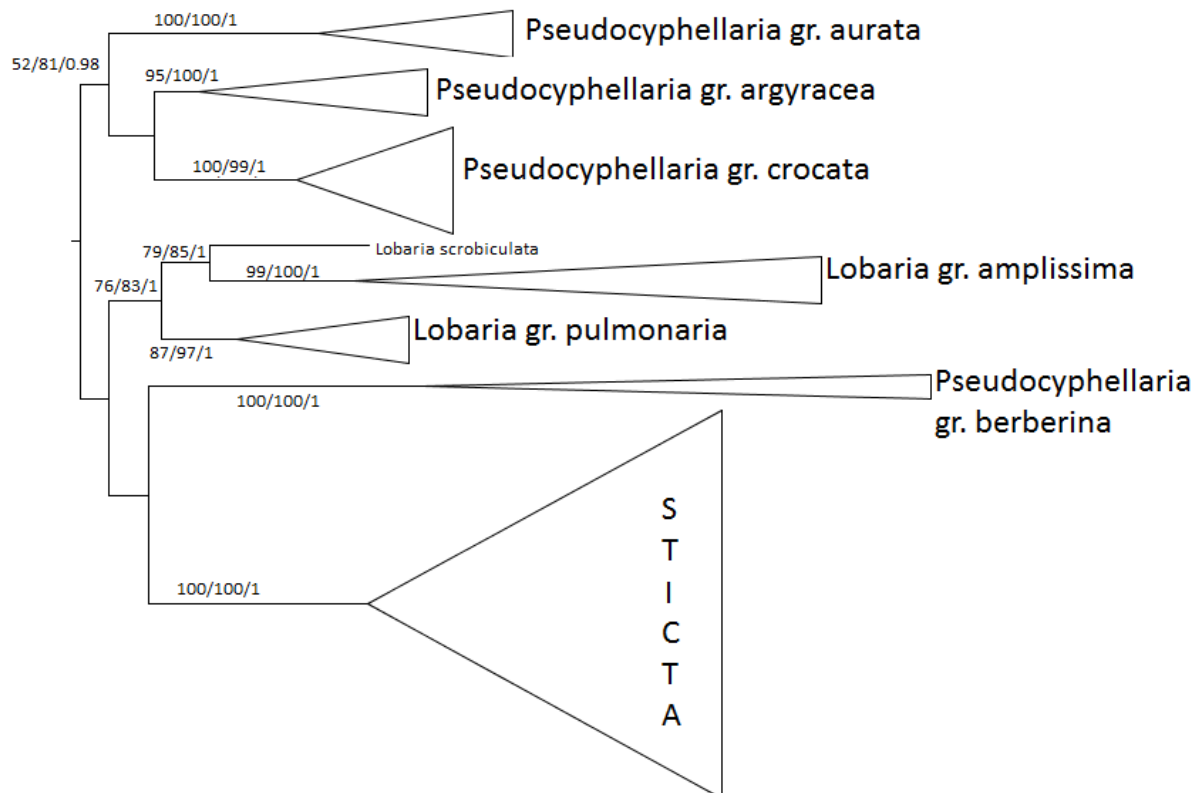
100/100/1
Pseudocyphellaria gr. aurata
52/81/0.98
95/100/1
Pseudocyphellaria gr. argyracea
100/99/1
Pseudocyphellaria gr. crocata
79/85/1
Lobaria scrobiculata
99/100/1
Lobaria gr. amplissima
76/83/1
Lobaria gr. pulmonaria
87/97/1
Pseudocyphellaria gr. berberina
100/100/1
STICTA
100/100/1